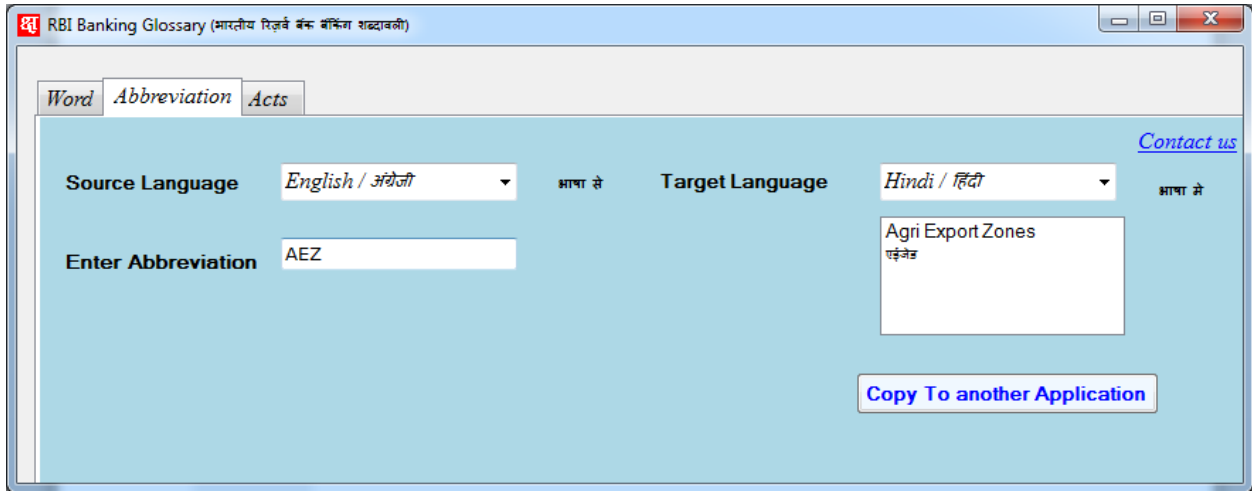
श RBI Banking Glossary (भारतीय रिज़र्व बैंक बैंकिंग शब्दावली)

Word Abbreviation Acts

Contact us

Source Language English / अंग्रेजी भाषा से Target Language Hindi / हिंदी भाषा मे

Enter Abbreviation AEZ

Agri Export Zones
एईजेड

Copy To another Application